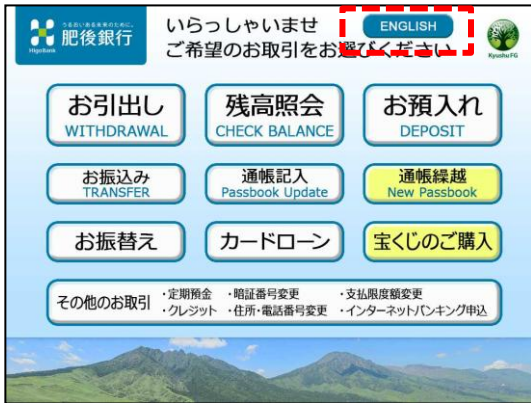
うるおいある未来のために。
肥後銀行
HigoBank

いらっしゃいませ
ご希望のお取引をお選びください

ENGLISH

KyushuFG

お引出し
WITHDRAWAL

残高照会
CHECK BALANCE

お預入れ
DEPOSIT

お振込み
TRANSFER

通帳記入
Passbook Update

通帳繰越
New Passbook

お振替え

カードローン

宝くじのご購入

その他のお取引
・定期預金 ・暗証番号変更 ・支払限度額変更
・クレジット ・住所・電話番号変更 ・インターネットバンキング申込